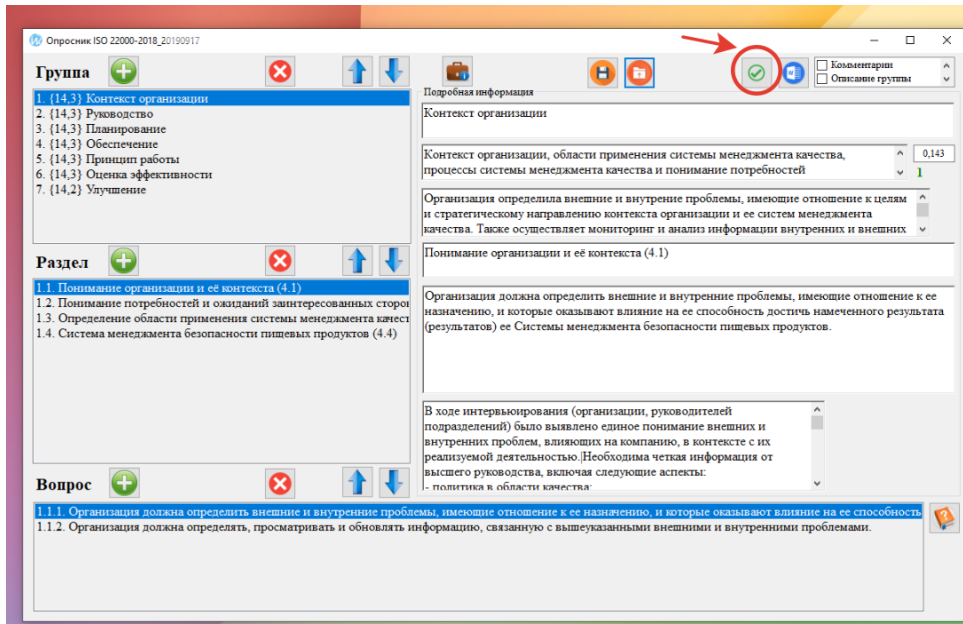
Опросник ISO 22000-2018_20190917

Группа

1. {14,3} Контекст организации
2. {14,3} Руководство
3. {14,3} Планирование
4. {14,3} Обеспечение
5. {14,3} Принцип работы
6. {14,3} Оценка эффективности
7. {14,2} Улучшение

Раздел

1.1. Понимание организации и её контекста (4.1)
1.2. Понимание потребностей и ожиданий заинтересованных сторон
1.3. Определение области применения системы менеджмента качест
1.4. Система менеджмента безопасности пищевых продуктов (4.4)

Вопрос

Комментарии
Описание группы

Подробная информация

Контекст организации

Контекст организации, области применения системы менеджмента качества, процессы системы менеджмента качества и понимание потребностей

0,143
1

Организация определила внешние и внутренние проблемы, имеющие отношение к целям и стратегическому направлению контекста организации и ее систем менеджмента качества. Также осуществляет мониторинг и анализ информации внутренних и внешних

Понимание организации и её контекста (4.1)

Организация должна определить внешние и внутренние проблемы, имеющие отношение к ее назначению, и которые оказывают влияние на ее способность достичь намеченного результата (результатов) ее Системы менеджмента безопасности пищевых продуктов.

В ходе интервьюирования (организации, руководителей подразделений) было выявлено единое понимание внешних и внутренних проблем, влияющих на компанию, в контексте с их реализуемой деятельностью.|Необходима четкая информация от высшего руководства, включая следующие аспекты:
- политика в области качества;

1.1.1. Организация должна определить внешние и внутренние проблемы, имеющие отношение к ее назначению, и которые оказывают влияние на ее способность
1.1.2. Организация должна определять, просматривать и обновлять информацию, связанную с вышеуказанными внешними и внутренними проблемами.